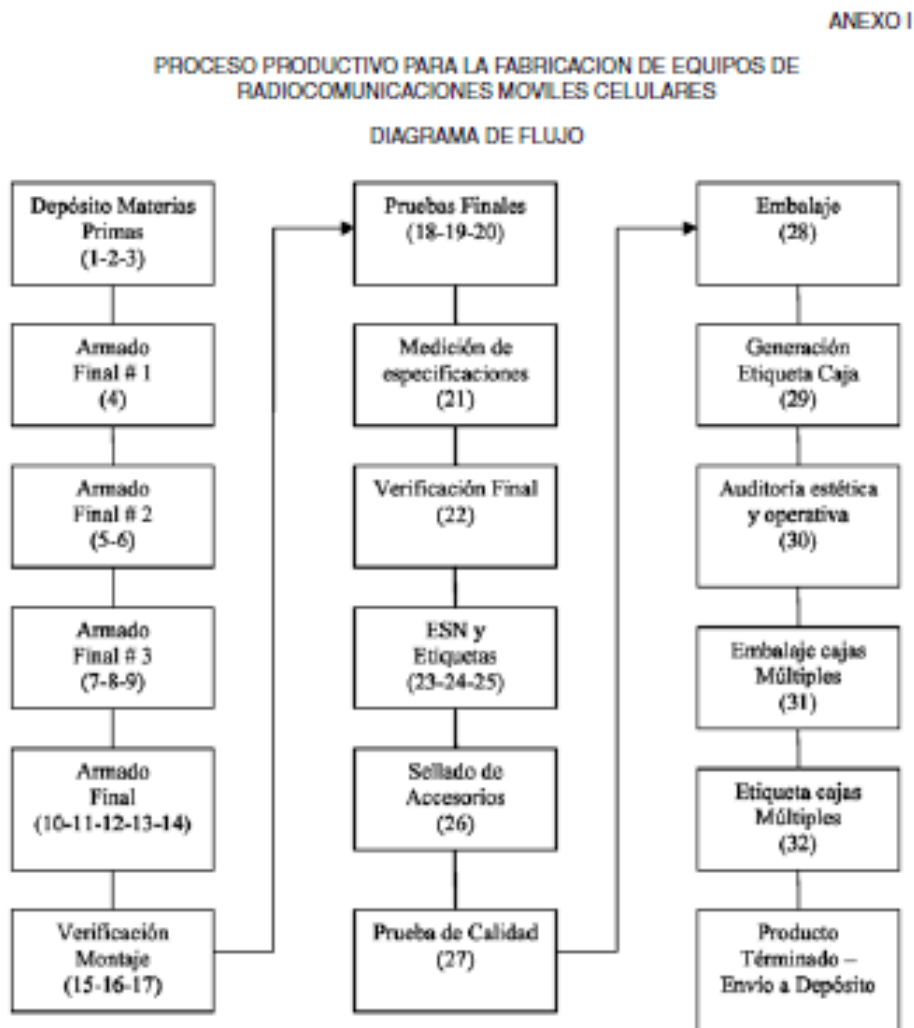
ANEXO I

PROCESO PRODUCTIVO PARA LA FABRICACION DE EQUIPOS DE RADIOCOMUNICACIONES MOVILES CELULARES

DIAGRAMA DE FLUJO

Depósito Materias Primas (1-2-3)

Armado Final # 1 (4)

Armado Final # 2 (5-6)

Armado Final # 3 (7-8-9)

Armado Final (10-11-12-13-14)

Verificación Montaje (15-16-17)

Pruebas Finales (18-19-20)

Medición de especificaciones (21)

Verificación Final (22)

ESN y Etiquetas (23-24-25)

Sellado de Accesorios (26)

Prueba de Calidad (27)

Embalaje (28)

Generación Etiqueta Caja (29)

Auditoría estética y operativa (30)

Embalaje cajas Múltiples (31)

Etiqueta cajas Múltiples (32)

Producto Términado – Envio a Depósito